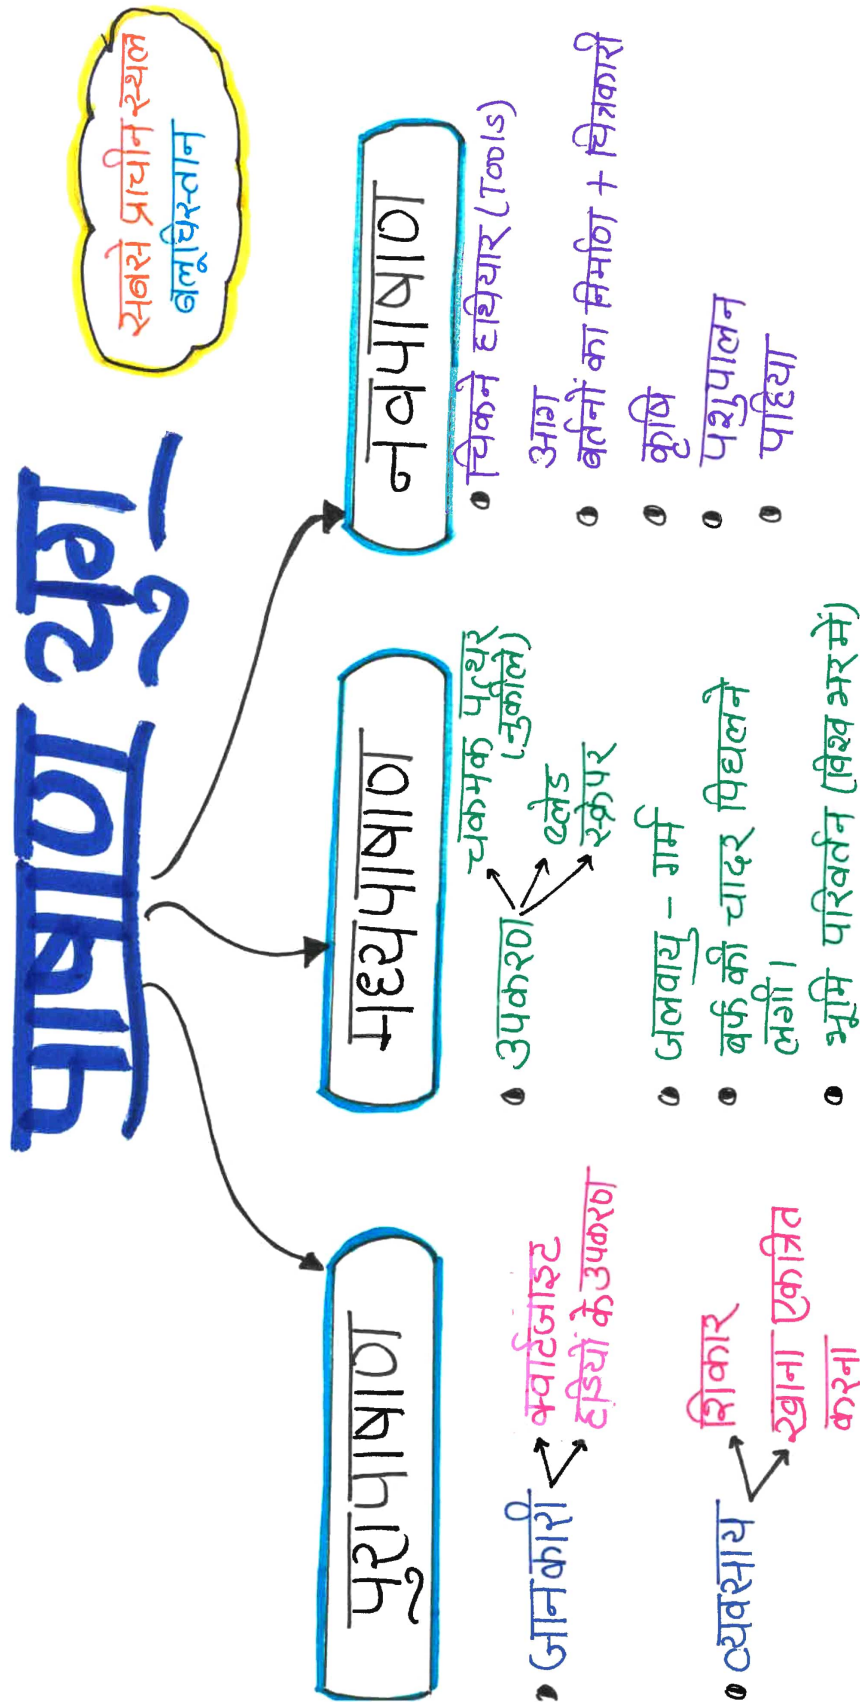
पाषाण युग

सबसे प्राचीन स्थल
बलूचिस्तान

पुरापाषाण

• जानकारी – क्वार्टजाइट
हड्डियों के उपकरण

• व्यवसाय – शिकार
खाना एकत्रित करना

मध्यपाषाण

• उपकरण – चकमक पत्थर (नुकीले)
ब्लेड
स्क्रेपर

• जलवायु – गर्म

• बर्फ की चादर पिघलने लगी।

• भूमि परिवर्तन (विश्व भर में)

नवपाषाण

• चिकने हथियार (Tools)

• आग
बर्तनों का निर्माण + चित्रकारी

• कृषि

• पशुपालन

• पहिया